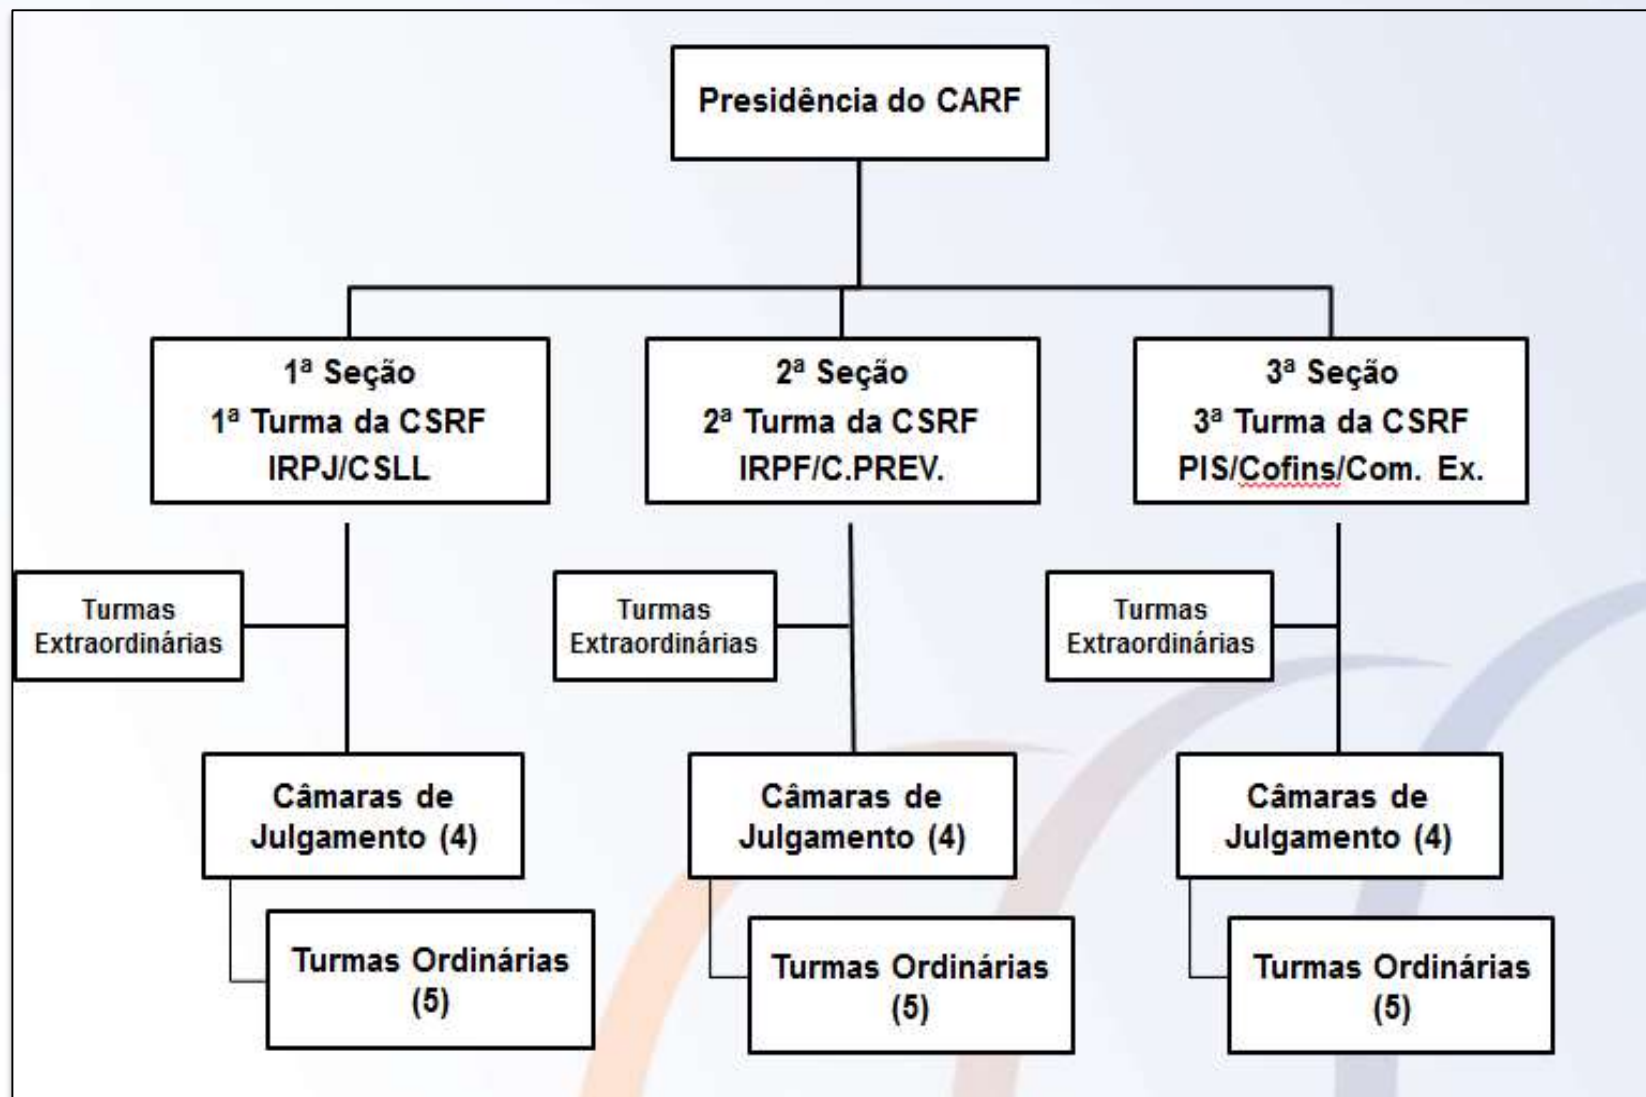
Presidência do CARF

1ª Seção
1ª Turma da CSRF
IRPJ/CSLL

2ª Seção
2ª Turma da CSRF
IRPF/C.PREV.

3ª Seção
3ª Turma da CSRF
PIS/Cofins/Com. Ex.

Turmas Extraordinárias

Câmaras de Julgamento (4)

Turmas Ordinárias (5)

Turmas Extraordinárias

Câmaras de Julgamento (4)

Turmas Ordinárias (5)

Turmas Extraordinárias

Câmaras de Julgamento (4)

Turmas Ordinárias (5)